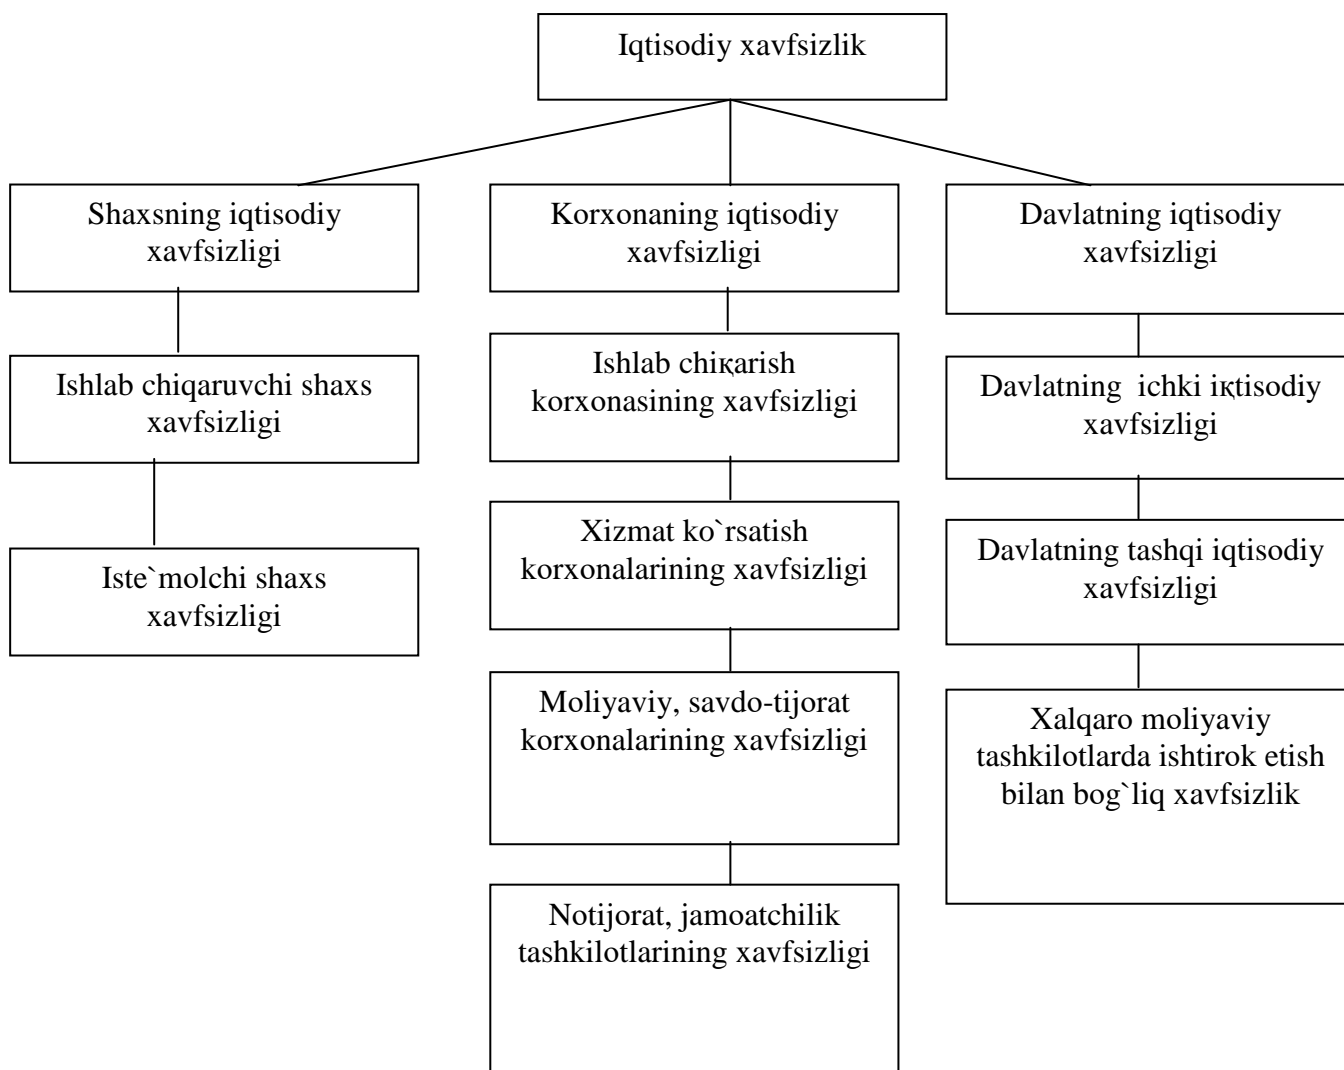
Iqtisodiy xavfsizlik

Shaxsning iqtisodiy xavfsizligi

Ishlab chiqaruvchi shaxs xavfsizligi

Iste`molchi shaxs xavfsizligi

Korxonaning iqtisodiy xavfsizligi

Ishlab chiқarish korxonasining xavfsizligi

Xizmat ko`rsatish korxonalarining xavfsizligi

Moliyaviy, savdo-tijorat korxonalarining xavfsizligi

Notijorat, jamoatchilik tashkilotlarining xavfsizligi

Davlatning iqtisodiy xavfsizligi

Davlatning ichki iқtisodiy xavfsizligi

Davlatning tashqi iqtisodiy xavfsizligi

Xalqaro moliyaviy tashkilotlarda ishtirok etish bilan bog`liq xavfsizlik